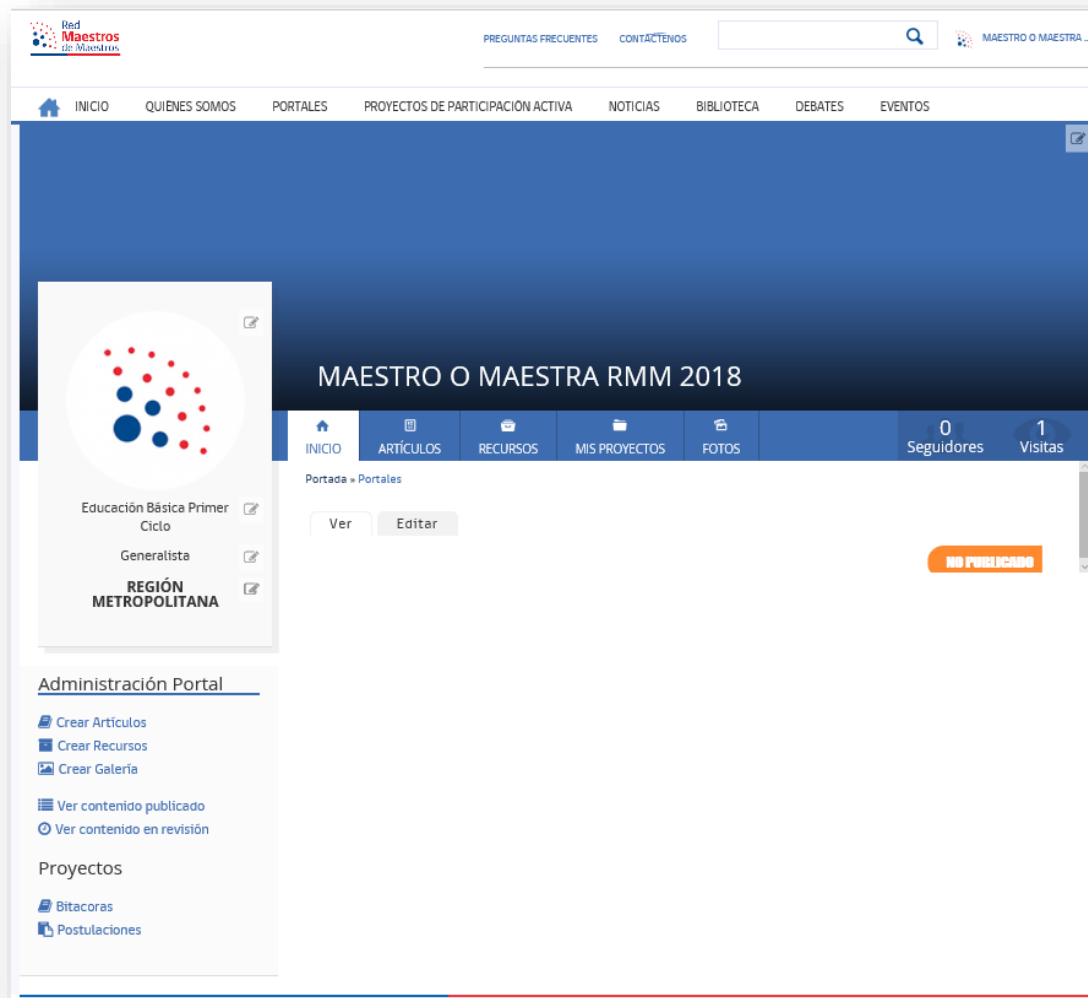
Red Maestros de Maestros

PREGUNTAS FRECUENTES CONTÁCTENOS

MAESTRO O MAESTRA ...

INICIO QUIÉNES SOMOS PORTALES PROYECTOS DE PARTICIPACIÓN ACTIVA NOTICIAS BIBLIOTECA DEBATES EVENTOS

MAESTRO O MAESTRA RMM 2018

INICIO ARTÍCULOS RECURSOS MIS PROYECTOS FOTOS

0 Seguidores 1 Visitas

Educación Básica Primer Ciclo

Generalista

REGIÓN METROPOLITANA

Portada » Portales

Ver Editar

NO PUBLICADO

Administración Portal

Crear Artículos
Crear Recursos
Crear Galería

Ver contenido publicado
Ver contenido en revisión

Proyectos

Bitacoras
Postulaciones